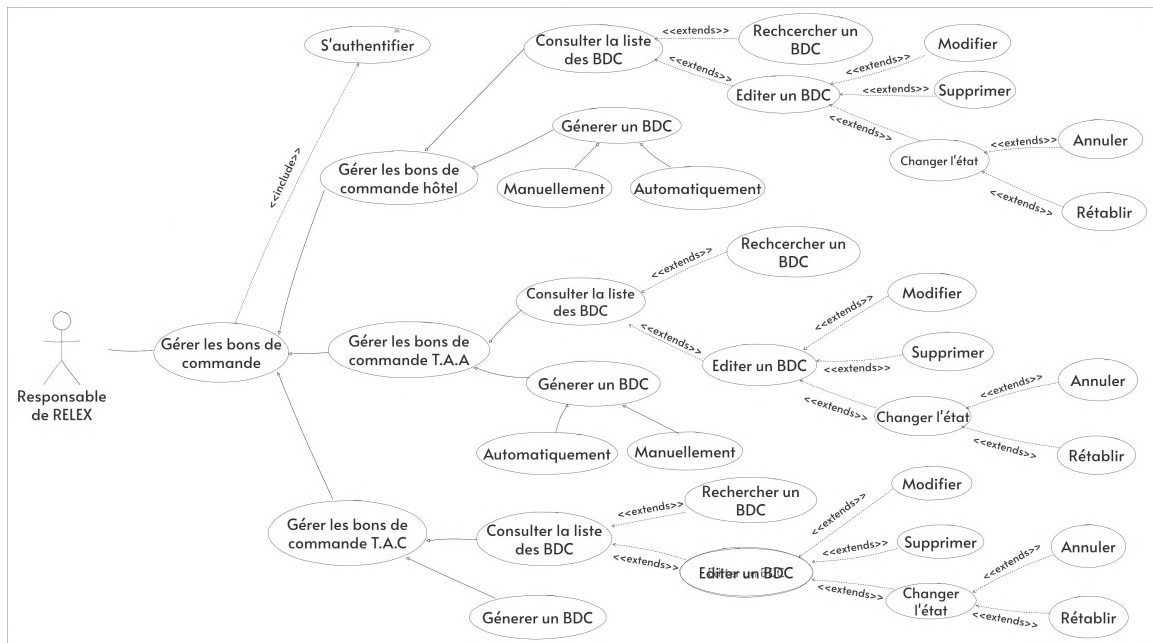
S'authentifier

Consulter la liste des BDC

<<extends>>

Rechcercher un BDC

Modifier

<<extends>>

<<extends>>

Editer un BDC

<<extends>>

Supprimer

<<extends>>

Génerer un BDC

<<include>>

Gérer les bons de commande hôtel

Manuellement

Automatiquement

Changer l'état

<<extends>>

Annuler

<<extends>>

Rétablir

Rechcercher un BDC

<<extends>>

Consulter la liste des BDC

Modifier

<<extends>>

Responsable de RELEX

Gérer les bons de commande

Gérer les bons de commande T.A.A

<<extends>>

Editer un BDC

Supprimer

<<extends>>

Génerer un BDC

<<extends>>

Annuler

<<extends>>

Changer l'état

<<extends>>

Automatiquement

Manuellement

Rétablir

Modifier

Rechercher un BDC

<<extends>>

<<extends>>

Gérer les bons de commande T.A.C

Consulter la liste des BDC

<<extends>>

Supprimer

<<extends>>

Editer un BDC

<<extends>>

Annuler

<<extends>>

Changer l'état

<<extends>>

Génerer un BDC

Rétablir